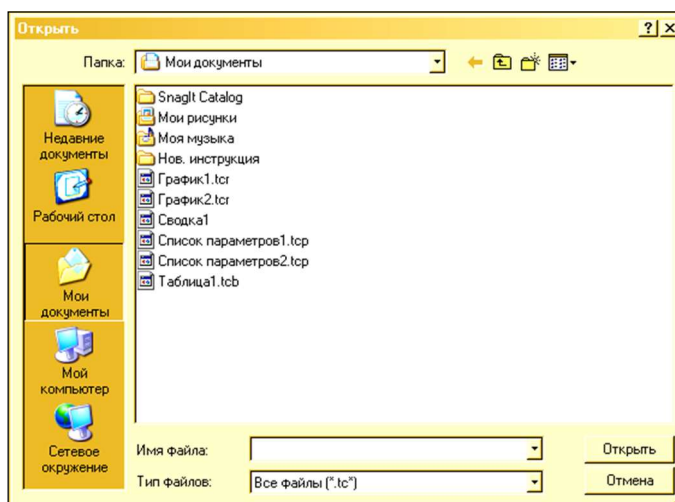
Открыть

?

Папка: Мои документы

Недавние документы

Рабочий стол

Мои документы

Мой компьютер

Сетевое окружение

SnagIt Catalog
Мои рисунки
Моя музыка
Нов. инструкция
График1.tcr
График2.tcr
Сводка1
Список параметров1.tcp
Список параметров2.tcp
Таблица1.tcb

Имя файла:

Тип файлов: Все файлы (*.tc*)

Открыть

Отмена